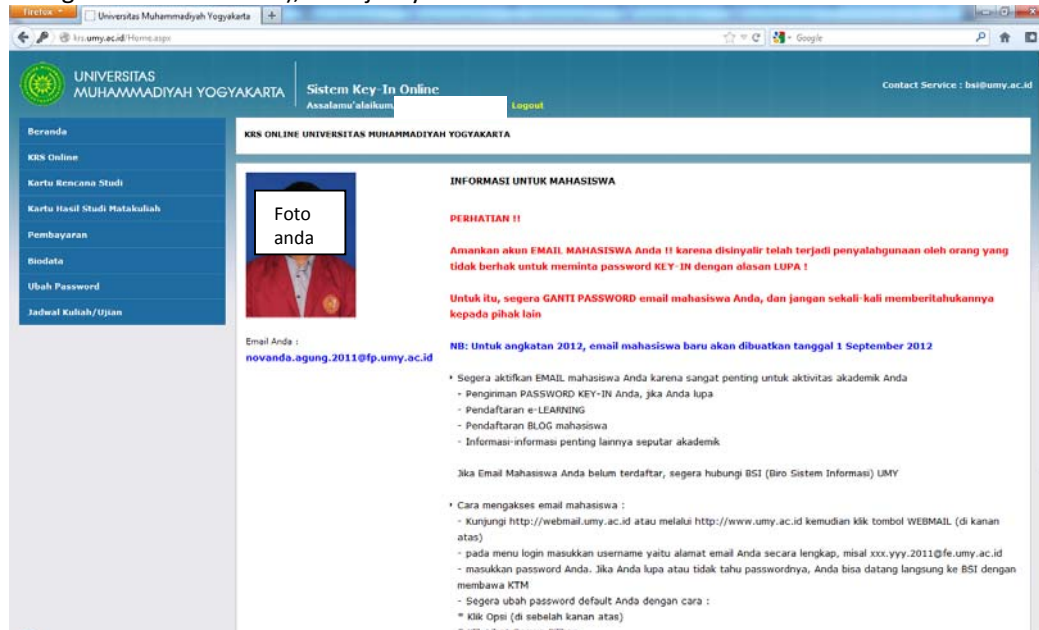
Firefox Universitas Muhammadiyah Yogyakarta +

krs.umy.ac.id/Home.aspx

Google

UNIVERSITAS MUHAMMADIYAH YOGYAKARTA

Sistem Key-In Online

Assalamu'alaikum, Logout

Contact Service : bsi@umy.ac.id

Beranda

KRS Online

Kartu Rencana Studi

Kartu Hasil Studi Matakuliah

Pembayaran

Biodata

Ubah Password

Jadwal Kuliah/Ujian

KRS ONLINE UNIVERSITAS MUHAMMADIYAH YOGYAKARTA

Foto anda

Email Anda :
novanda.agung.2011@fp.umy.ac.id

INFORMASI UNTUK MAHASISWA

PERHATIAN !!

Amankan akun EMAIL MAHASISWA Anda !! karena disinyalir telah terjadi penyalahgunaan oleh orang yang tidak berhak untuk meminta password KEY-IN dengan alasan LUPA !

Untuk itu, segera GANTI PASSWORD email mahasiswa Anda, dan jangan sekali-kali memberitahukannya kepada pihak lain

NB: Untuk angkatan 2012, email mahasiswa baru akan dibuatkan tanggal 1 September 2012

• Segera aktifkan EMAIL mahasiswa Anda karena sangat penting untuk aktivitas akademik Anda
- Pengiriman PASSWORD KEY-IN Anda, jika Anda lupa
- Pendaftaran e-LEARNING
- Pendaftaran BLOG mahasiswa
- Informasi-informasi penting lainnya seputar akademik

Jika Email Mahasiswa Anda belum terdaftar, segera hubungi BSI (Biro Sistem Informasi) UMY

• Cara mengakses email mahasiswa :
- Kunjungi http://webmail.umy.ac.id atau melalui http://www.umy.ac.id kemudian klik tombol WEBMAIL (di kanan atas)
- pada menu login masukkan username yaitu alamat email Anda secara lengkap, misal xxx.yyy.2011@fe.umy.ac.id
- masukkan password Anda. Jika Anda lupa atau tidak tahu passwordnya, Anda bisa datang langsung ke BSI dengan membawa KTM
- Segera ubah password default Anda dengan cara :
* Klik Opsi (di sebelah kanan atas)